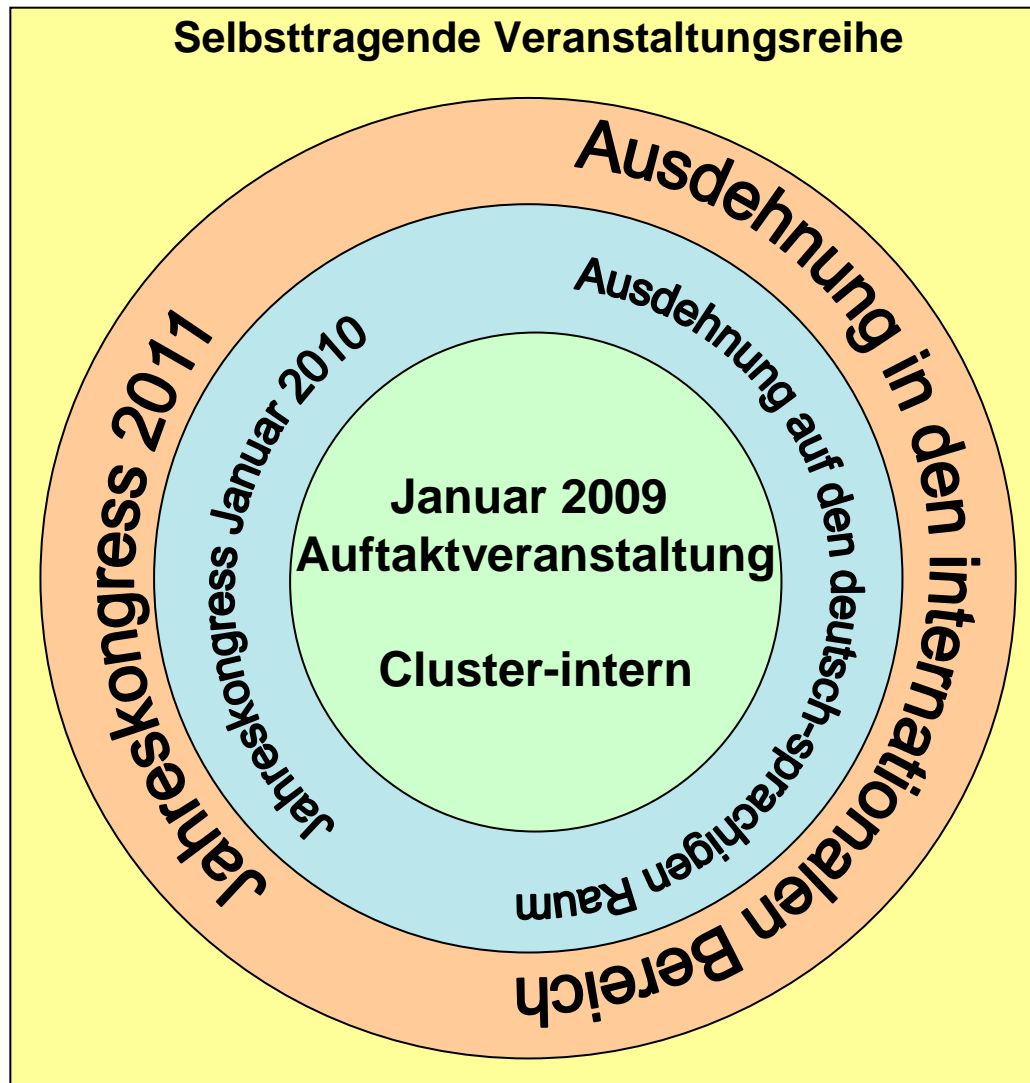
Selbsttragende Veranstaltungsreihe

Jahreskongress 2011

Ausdehnung in den internationalen Bereich

Jahreskongress Januar 2010

Ausdehnung auf den deutsch-sprachigen Raum

Januar 2009
Auftaktveranstaltung

Cluster-intern